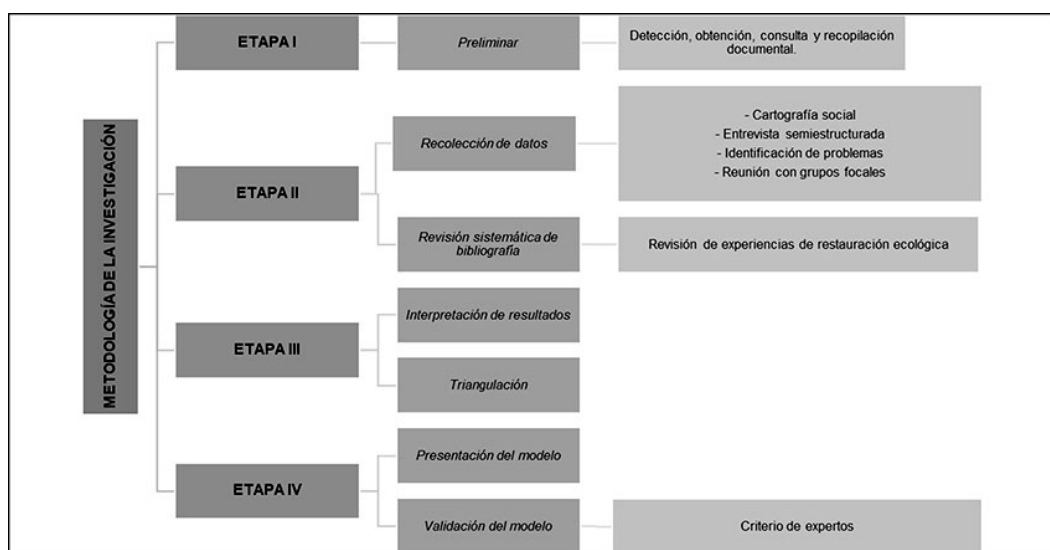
METODOLOGÍA DE LA INVESTIGACIÓN

ETAPA I

Preliminar

Detección, obtención, consulta y recopilación documental.

ETAPA II

Recolección de datos

- Cartografía social
- Entrevista semiestructurada
- Identificación de problemas
- Reunión con grupos focales

Revisión sistemática de bibliografía

Revisión de experiencias de restauración ecológica

ETAPA III

Interpretación de resultados

Triangulación

ETAPA IV

Presentación del modelo

Validación del modelo

Criterio de expertos